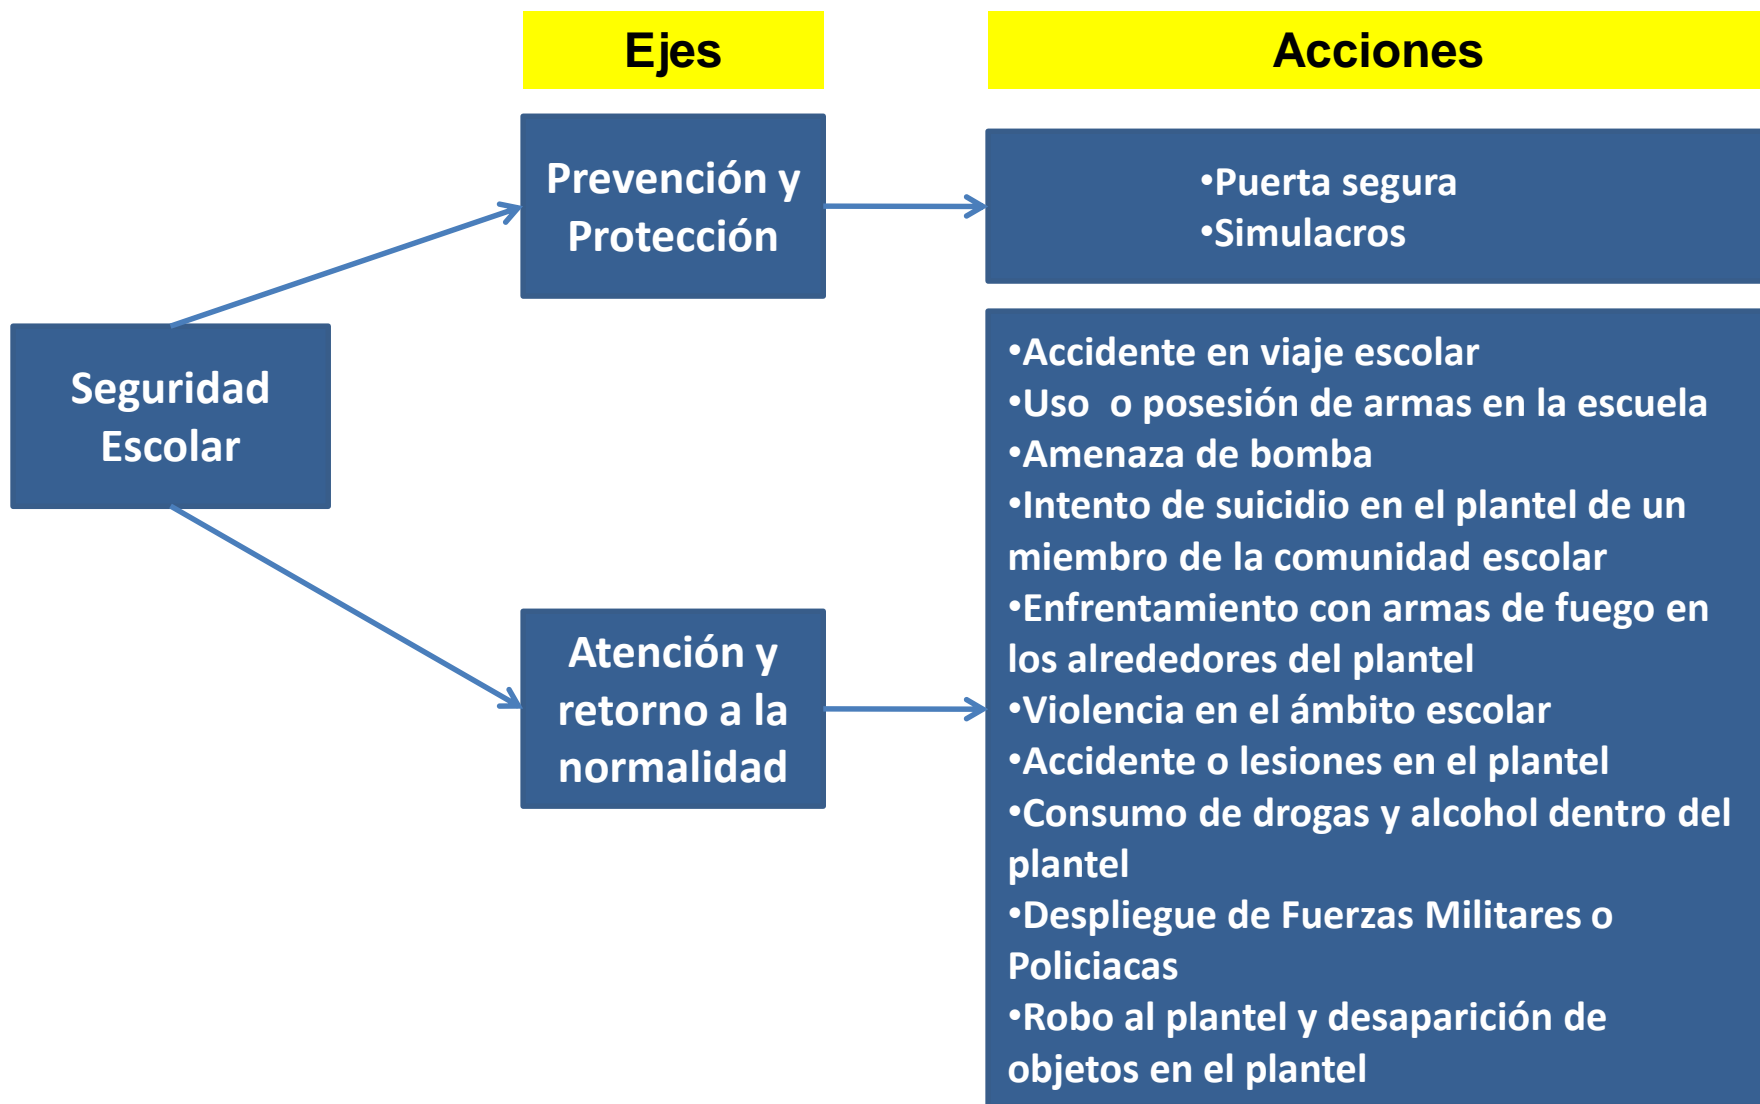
Ejes

Acciones

Seguridad Escolar

Prevención y Protección

•Puerta segura
•Simulacros

Atención y retorno a la normalidad

•Accidente en viaje escolar
•Uso o posesión de armas en la escuela
•Amenaza de bomba
•Intento de suicidio en el plantel de un miembro de la comunidad escolar
•Enfrentamiento con armas de fuego en los alrededores del plantel
•Violencia en el ámbito escolar
•Accidente o lesiones en el plantel
•Consumo de drogas y alcohol dentro del plantel
•Despliegue de Fuerzas Militares o Policiacas
•Robo al plantel y desaparición de objetos en el plantel